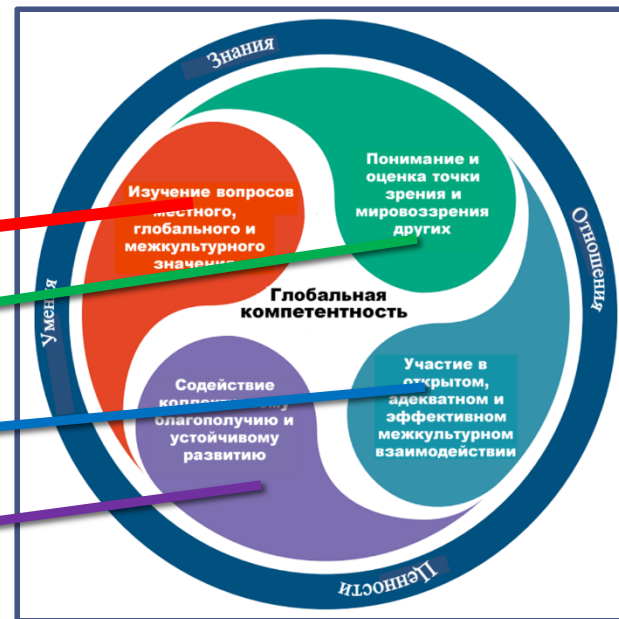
Знания

Отношения

Ценности

Умения

Изучение вопросов местного, глобального и межкультурного значения

Понимание и оценка точки зрения и мировоззрения других

Глобальная компетентность

Участие в открытом, адекватном и эффективном межкультурном взаимодействии

Содействие коллективному благополучию и устойчивому развитию